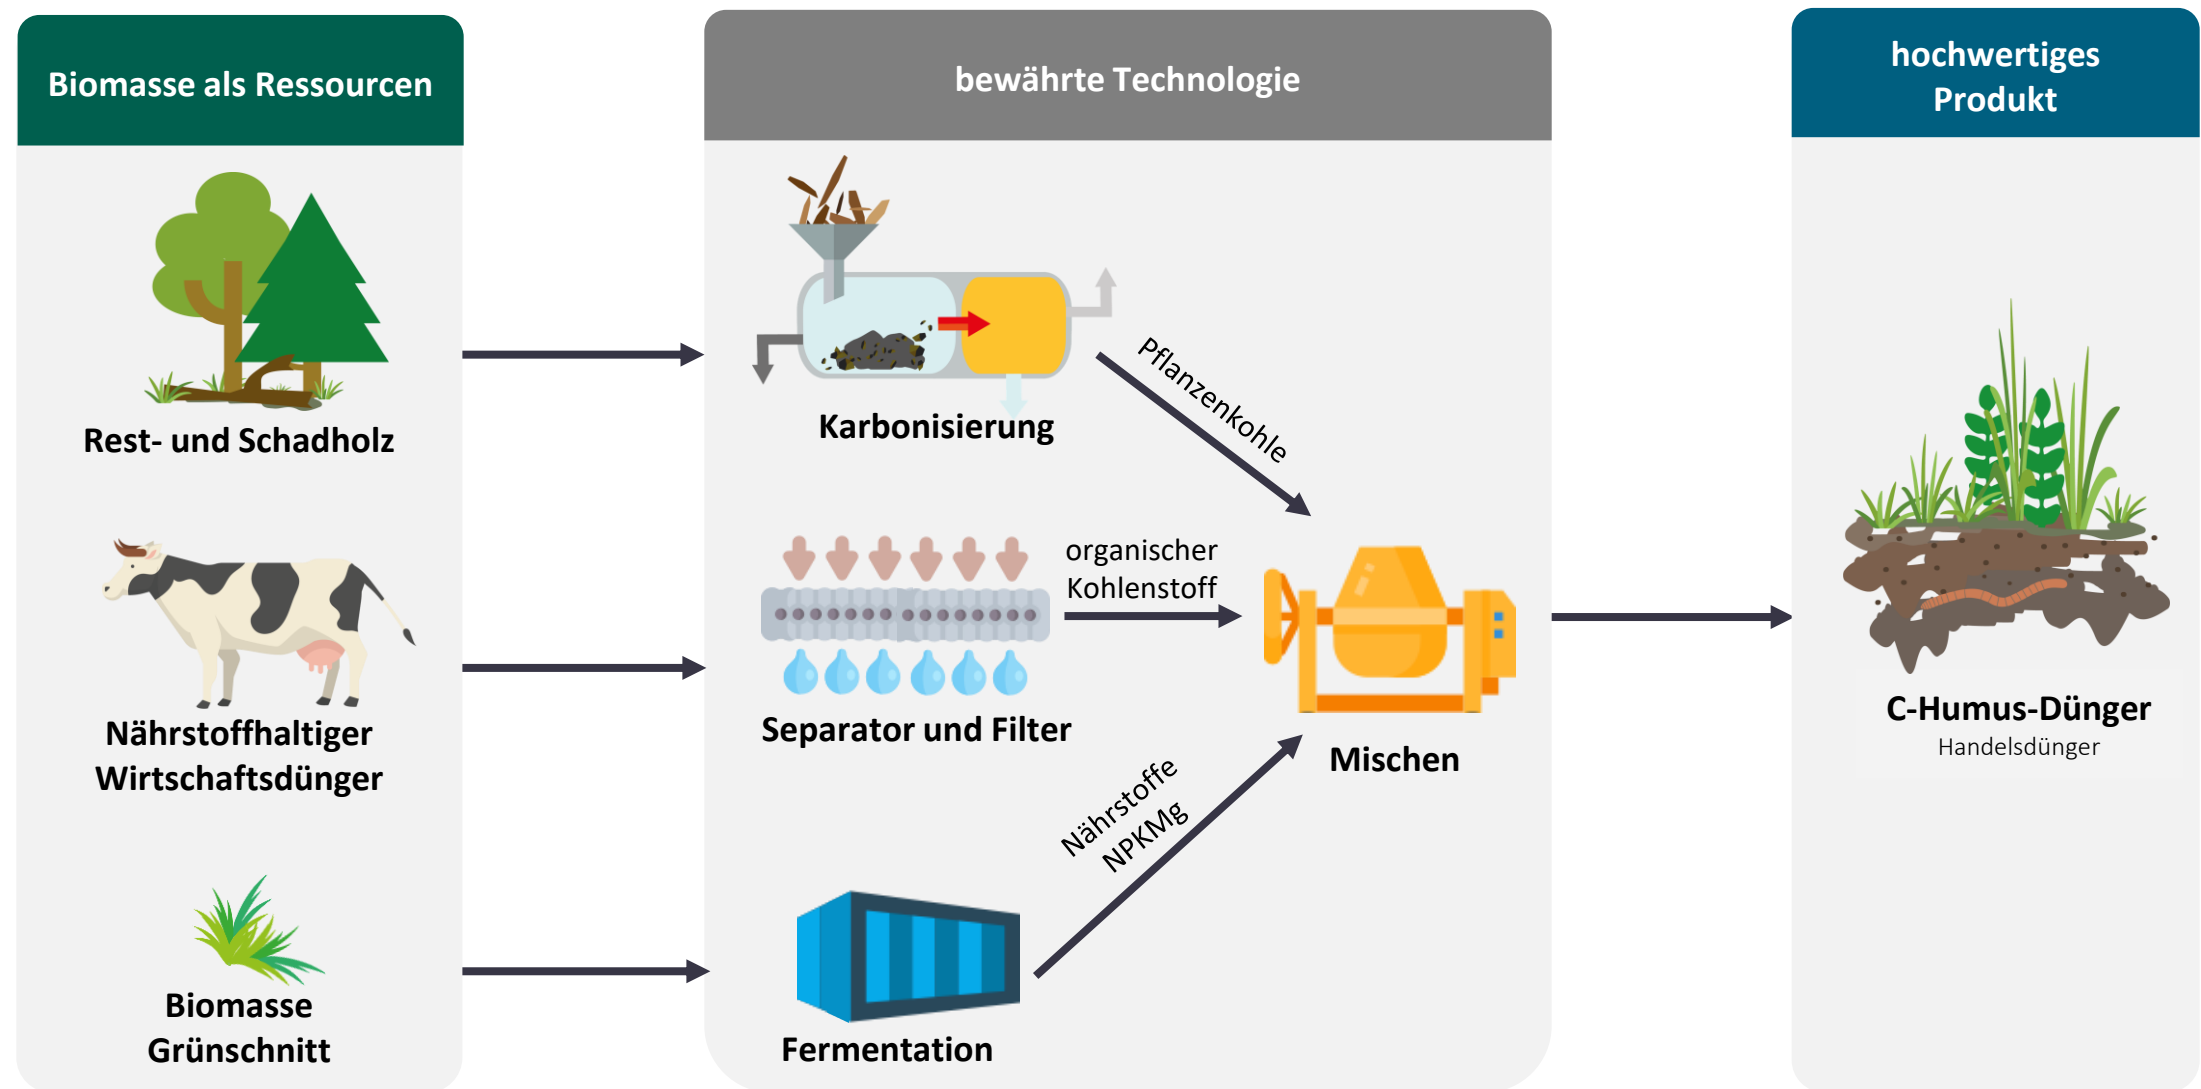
Biomasse als Ressourcen

Rest- und Schadholz

Nährstoffhaltiger Wirtschaftsdünger

Biomasse Grünschnitt

bewährte Technologie

Karbonisierung

Pflanzenkohle

Separator und Filter

organischer Kohlenstoff

Fermentation

Nährstoffe NPKMg

Mischen

hochwertiges Produkt

C-Humus-Dünger
Handelsdünger